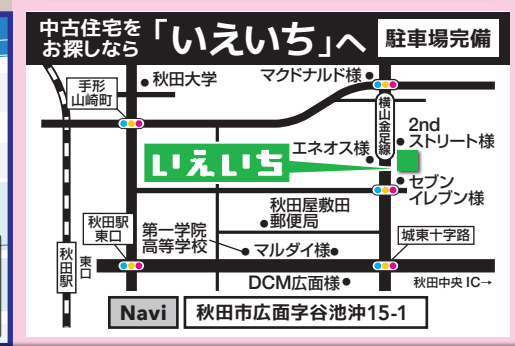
中古住宅をお探しなら「いえいち」へ

駐車場完備

手形山崎町

秋田大学

マクドナルド様

横山金足線

2nd ストリート様

エネオス様

いえいち

セブンイレブン様

秋田屋敷田郵便局

秋田駅東口

第一学院高等学校

マルダイ様

城東十字路

秋田駅

東口

DCM広面様

秋田中央 IC→

Navi

秋田市広面字谷池沖15-1